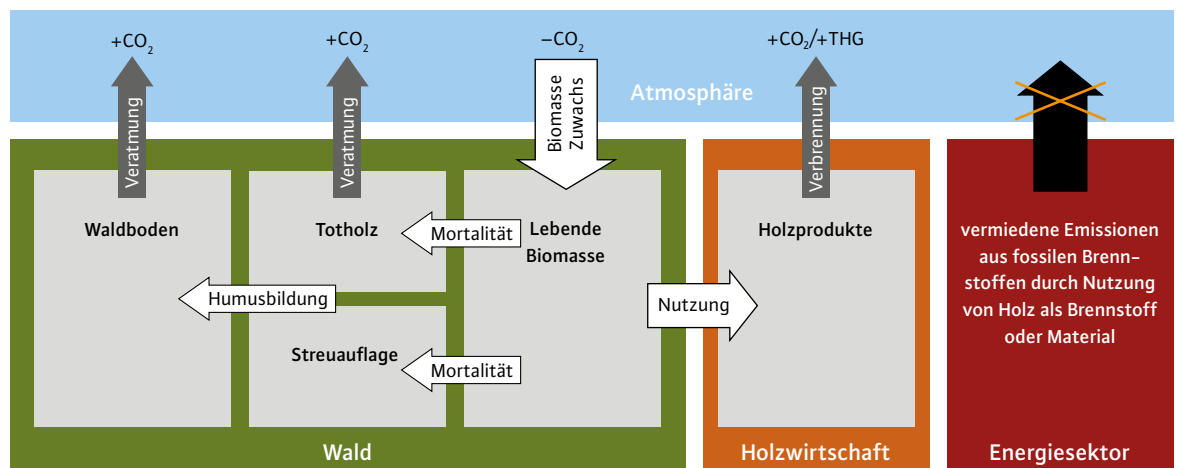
$+CO_2$

$+CO_2$

$-CO_2$

$+CO_2/+THG$

Atmosphäre

Veratmung

Veratmung

Biomasse Zuwachs

Verbrennung

Waldboden

Totholz

Mortalität

Lebende Biomasse

Holzprodukte

vermiedene Emissionen aus fossilen Brennstoffen durch Nutzung von Holz als Brennstoff oder Material

Humusbildung

Nutzung

Streuauflage

Mortalität

Wald

Holzwirtschaft

Energiesektor